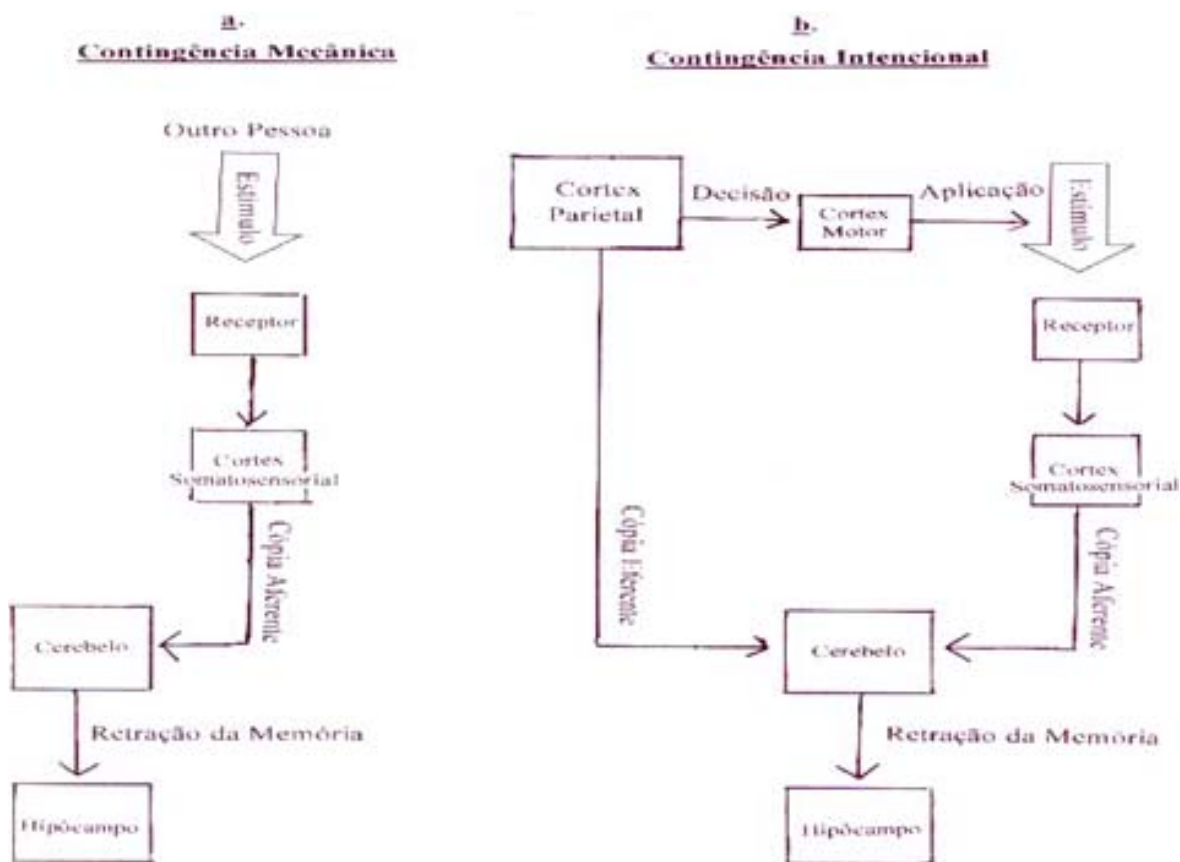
a.
Contingência Mecânica

Outro Pessoa

Estímulo

Receptor

Cortex Somatosensorial

Cópia Aferente

Cerebelo

Retração da Memória

Hipócampo

b.
Contingência Intencional

Cortex Parietal

Decisão

Cortex Motor

Aplicação

Estímulo

Receptor

Cortex Somatosensorial

Cópia Aferente

Cópia Eferente

Cerebelo

Retração da Memória

Hipócampo